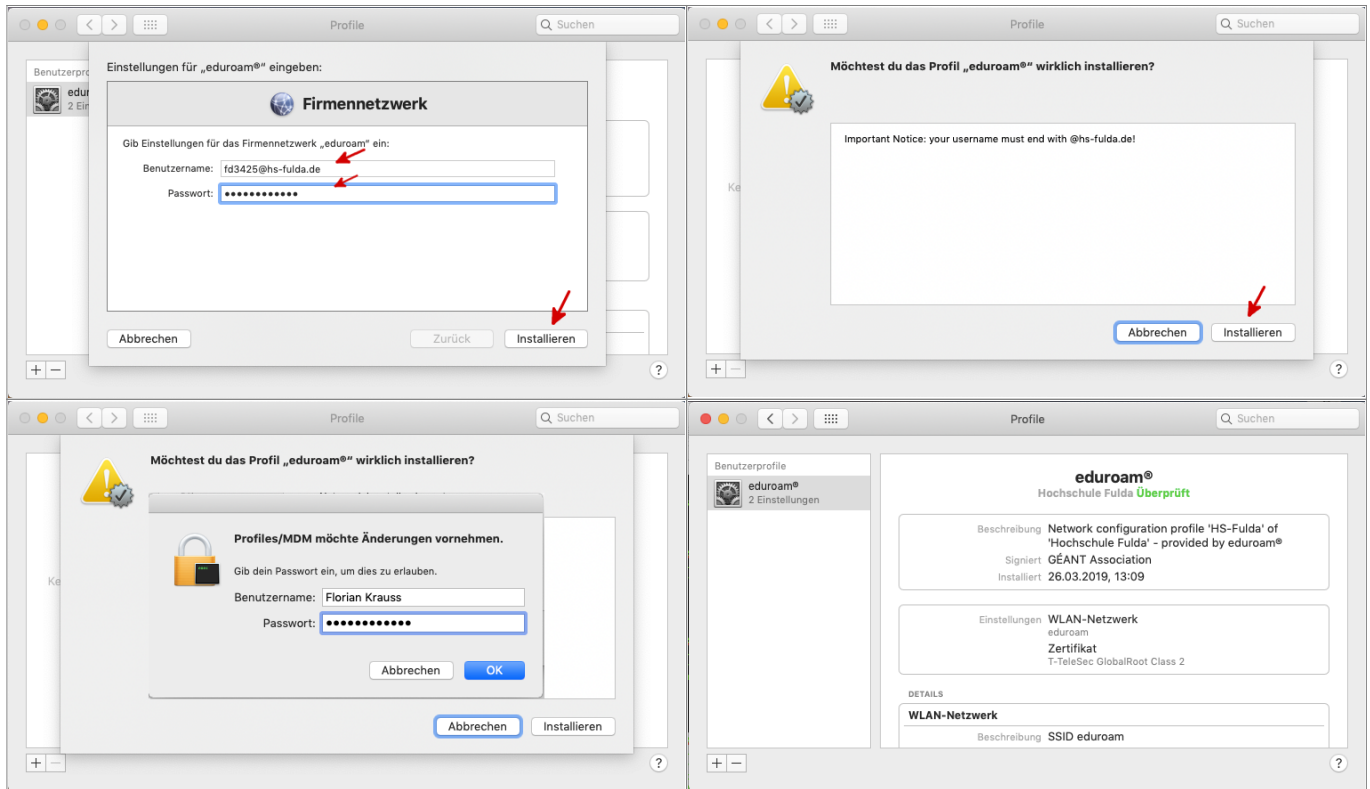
Profile

Suchen

Benutzerprof

edur
2 Ein

Einstellungen für „eduroam®" eingeben:

Firmennetzwerk

Gib Einstellungen für das Firmennetzwerk „eduroam" ein:

Benutzername: fd3425@hs-fulda.de

Passwort: ••••••••••••

Abbrechen

Zurück

Installieren

+ −

?

Profile

Suchen

Möchtest du das Profil „eduroam®" wirklich installieren?

Ke

Important Notice: your username must end with @hs-fulda.de!

Abbrechen

Installieren

+ −

?

Profile

Suchen

Möchtest du das Profil „eduroam®" wirklich installieren?

Ke

Profiles/MDM möchte Änderungen vornehmen.

Gib dein Passwort ein, um dies zu erlauben.

Benutzername: Florian Krauss

Passwort: ••••••••••••

Abbrechen

OK

Abbrechen

Installieren

+ −

?

Profile

Suchen

Benutzerprofile

eduroam®
2 Einstellungen

eduroam®
Hochschule Fulda Überprüft

Beschreibung Network configuration profile 'HS-Fulda' of 'Hochschule Fulda' - provided by eduroam®
Signiert GÉANT Association
Installiert 26.03.2019, 13:09

Einstellungen WLAN-Netzwerk
eduroam
Zertifikat
T-TeleSec GlobalRoot Class 2

DETAILS

WLAN-Netzwerk

Beschreibung SSID eduroam

+ −

?